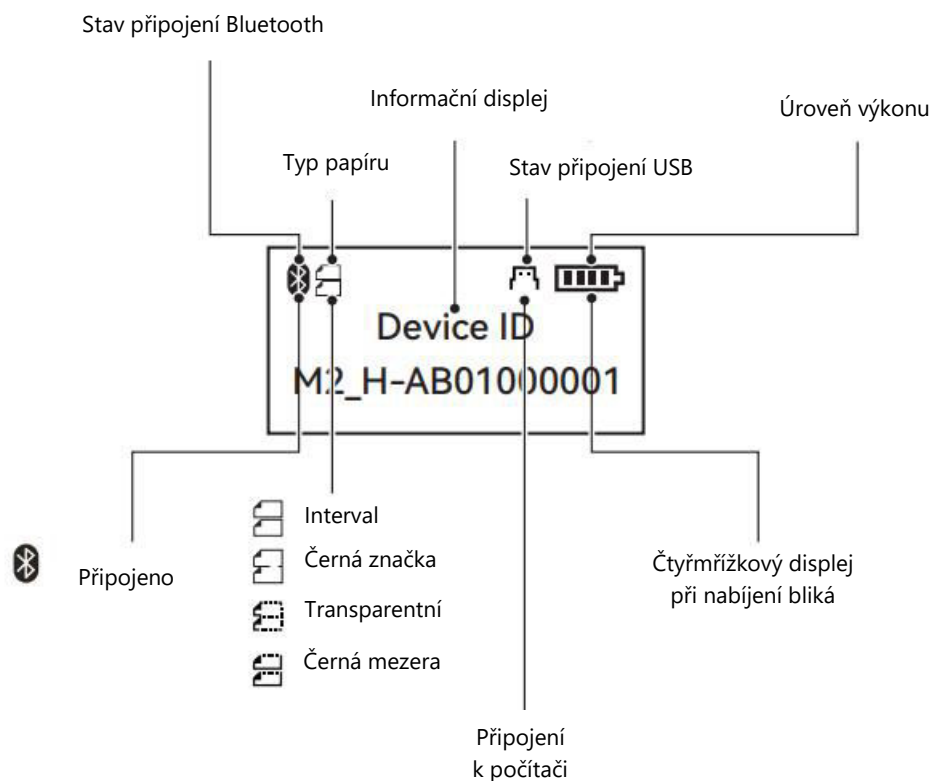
Stav připojení Bluetooth

Informační displej

Úroveň výkonu

Typ papíru

Stav připojení USB

Device ID

M2_H-AB01000001

Interval

Černá značka

Transparentní

Černá mezera

Připojeno

Čtyřmřížkový displej při nabíjení bliká

Připojení k počítači